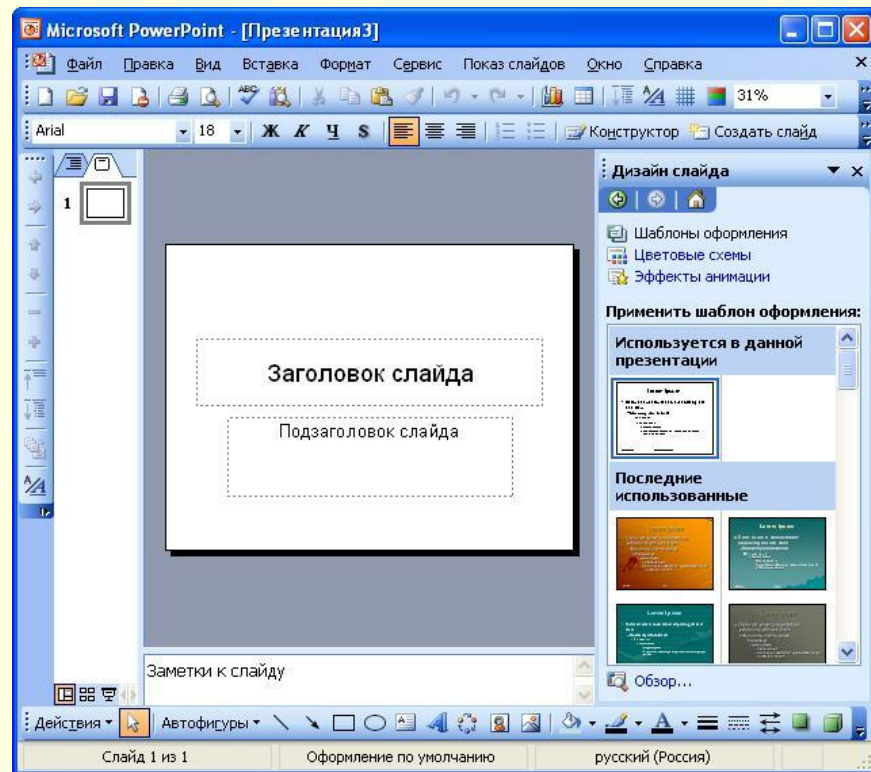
Microsoft PowerPoint - [Презентация3]

Файл Правка Вид Вставка Формат Сервис Показ слайдов Окно Справка

31%

Arial 18 Ж К Ч S Конструктор Создать слайд

1

Заголовок слайда

Подзаголовок слайда

Заметки к слайду

Дизайн слайда

Шаблоны оформления
Цветовые схемы
Эффекты анимации

Применить шаблон оформления:

Используется в данной презентации

Последние использованные

Обзор...

Действия Автофигуры

Слайд 1 из 1 Оформление по умолчанию русский (Россия)